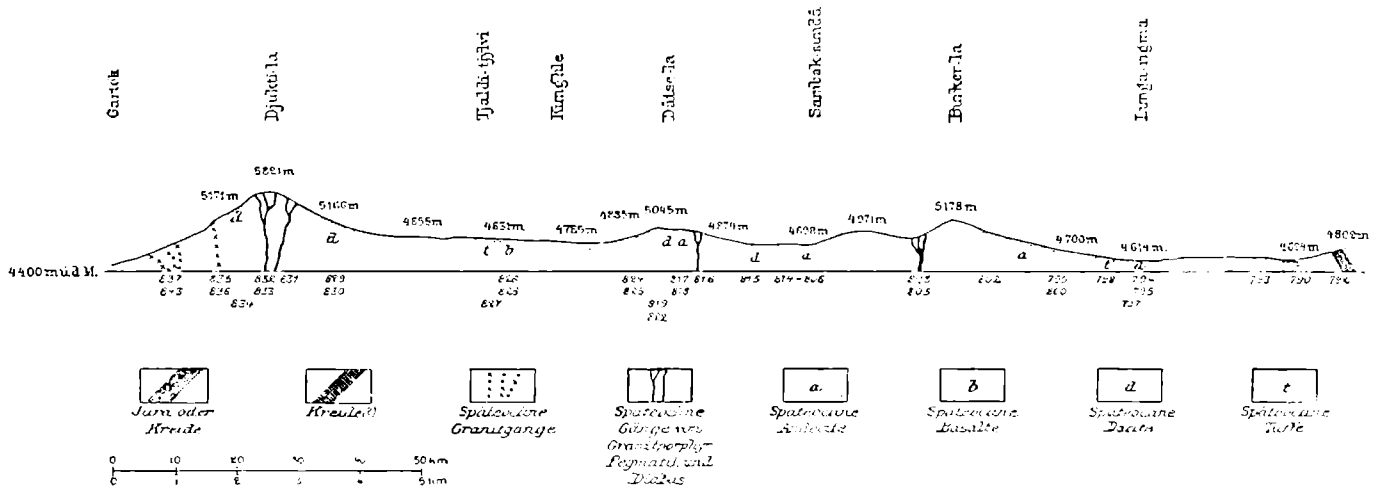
Gartok
Djukti-la
Tjaldi-thjäri
Kungthle
Dütse-la
Sambak-anrbä
Baker-la
Lunga-ngma

5891m
5171m
5106m
4855m
4651m
4765m
4835m
5045m
4870m
4698m
4971m
5178m
4700m
4614m
4614m
4809m

d
d
t b
d a
d
a
a
t
d

4400 m ü d M.

837 843
835 836 834
858 833
831
839 830
826 823 827
824 825
817 818 819 812
816
815
814-806
803 805
802
799 800
798
794 795 797
793
790
786

Jura oder Kreide
Kreide(?)
Spätcocäne Granitgänge
Spätcocäne Gänge von Granitporphyr Pegmatit und Diorit
Spätcocäne Andesite
Spätcocäne Basalte
Spätcocäne Dacite
Spätcocäne Tuffe

0 10 20 30 40 50 km
0 1 2 3 4 5 km